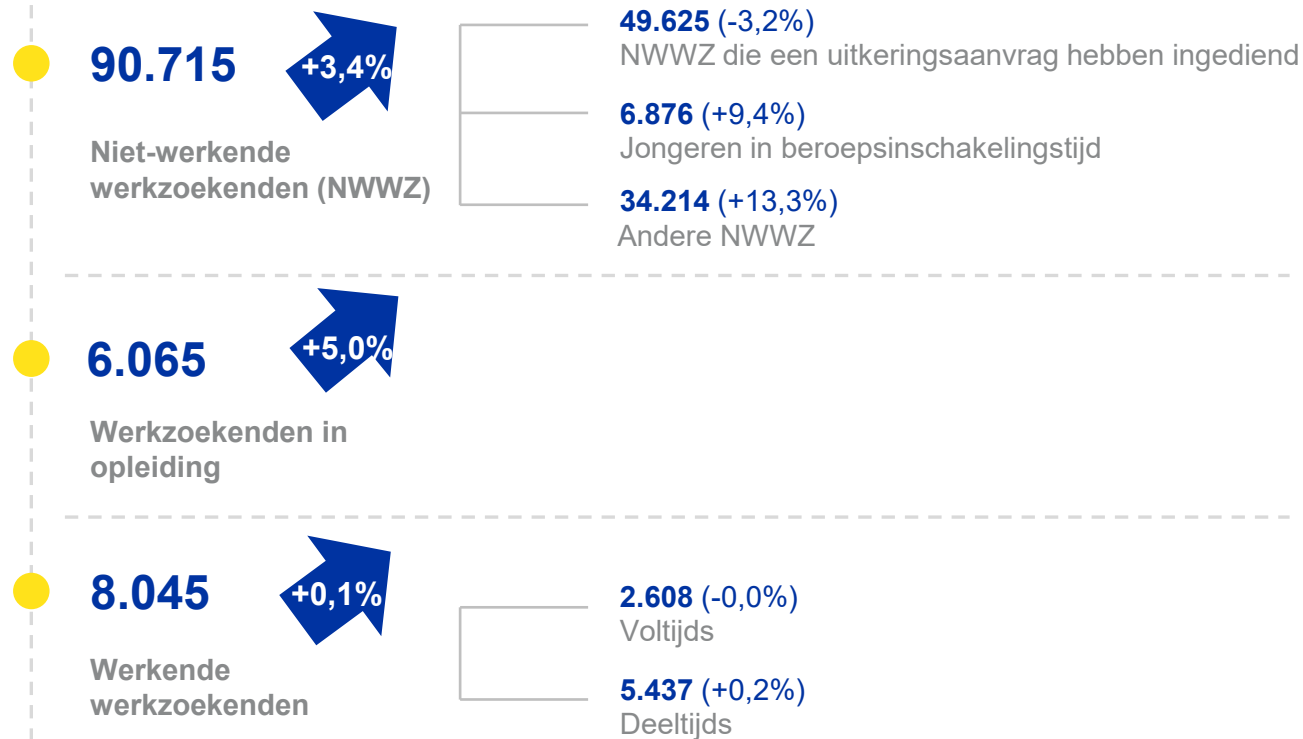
90.715

+3,4%

Niet-werkende werkzoekenden (NWWZ)

49.625 (-3,2%)
NWWZ die een uitkeringsaanvrag hebben ingediend

6.876 (+9,4%)
Jongeren in beroepsinschakelingstijd

34.214 (+13,3%)
Andere NWWZ

6.065

+5,0%

Werkzoekenden in opleiding

8.045

+0,1%

Werkende werkzoekenden

2.608 (-0,0%)
Voltijds

5.437 (+0,2%)
Deeltijds